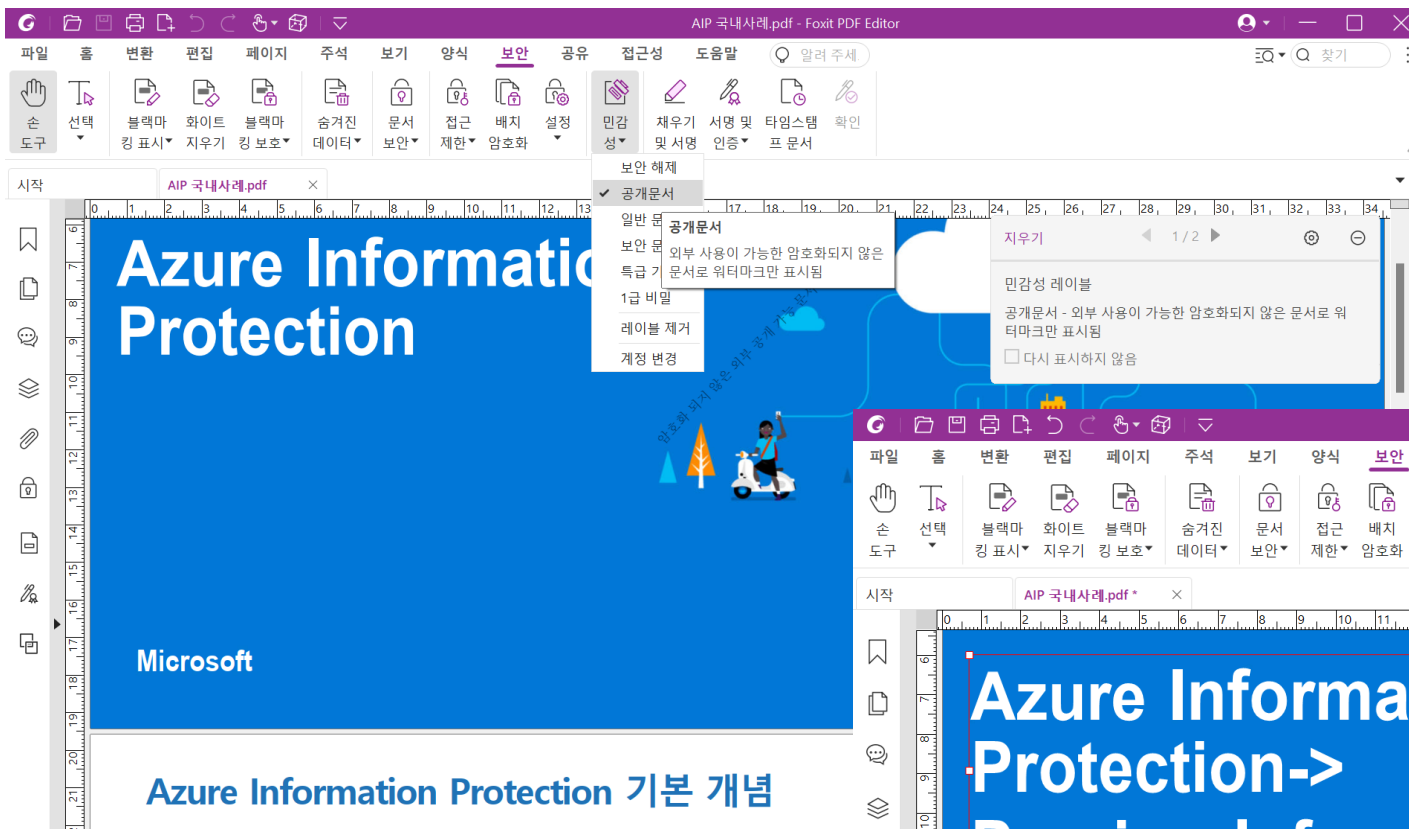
AIP 국내사례.pdf - Foxit PDF Editor

파일 홈 변환 편집 페이지 주석 보기 양식 보안 공유 접근성 도움말 알려 주세 찾기

손 도구 선택 블랙마킹 표시 화이트 지우기 블랙마킹 보호 숨겨진 데이터 문서 보안 접근 제한 배치 암호화 설정 민감성 채우기 및 서명 서명 및 인증 타임스탬프 문서 확인

시작 AIP 국내사례.pdf

보안 해제
공개문서
일반 문
보안 문
특급 기
1급 비밀
레이블 제거
계정 변경

공개문서
외부 사용이 가능한 암호화되지 않은 문서로 워터마크만 표시됨

지우기 1 / 2

민감성 레이블
공개문서 - 외부 사용이 가능한 암호화되지 않은 문서로 워터마크만 표시됨
다시 표시하지 않음

Azure Informatio
Protection

암호화 되지 않은 외부 공개 가능 문서

Microsoft

Azure Information Protection 기본 개념

파일 홈 변환 편집 페이지 주석 보기 양식 보안
손 도구 선택 블랙마킹 표시 화이트 지우기 블랙마킹 보호 숨겨진 데이터 문서 보안 접근 제한 배치 암호화
시작 AIP 국내사례.pdf *

Azure Informa
Protection->
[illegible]